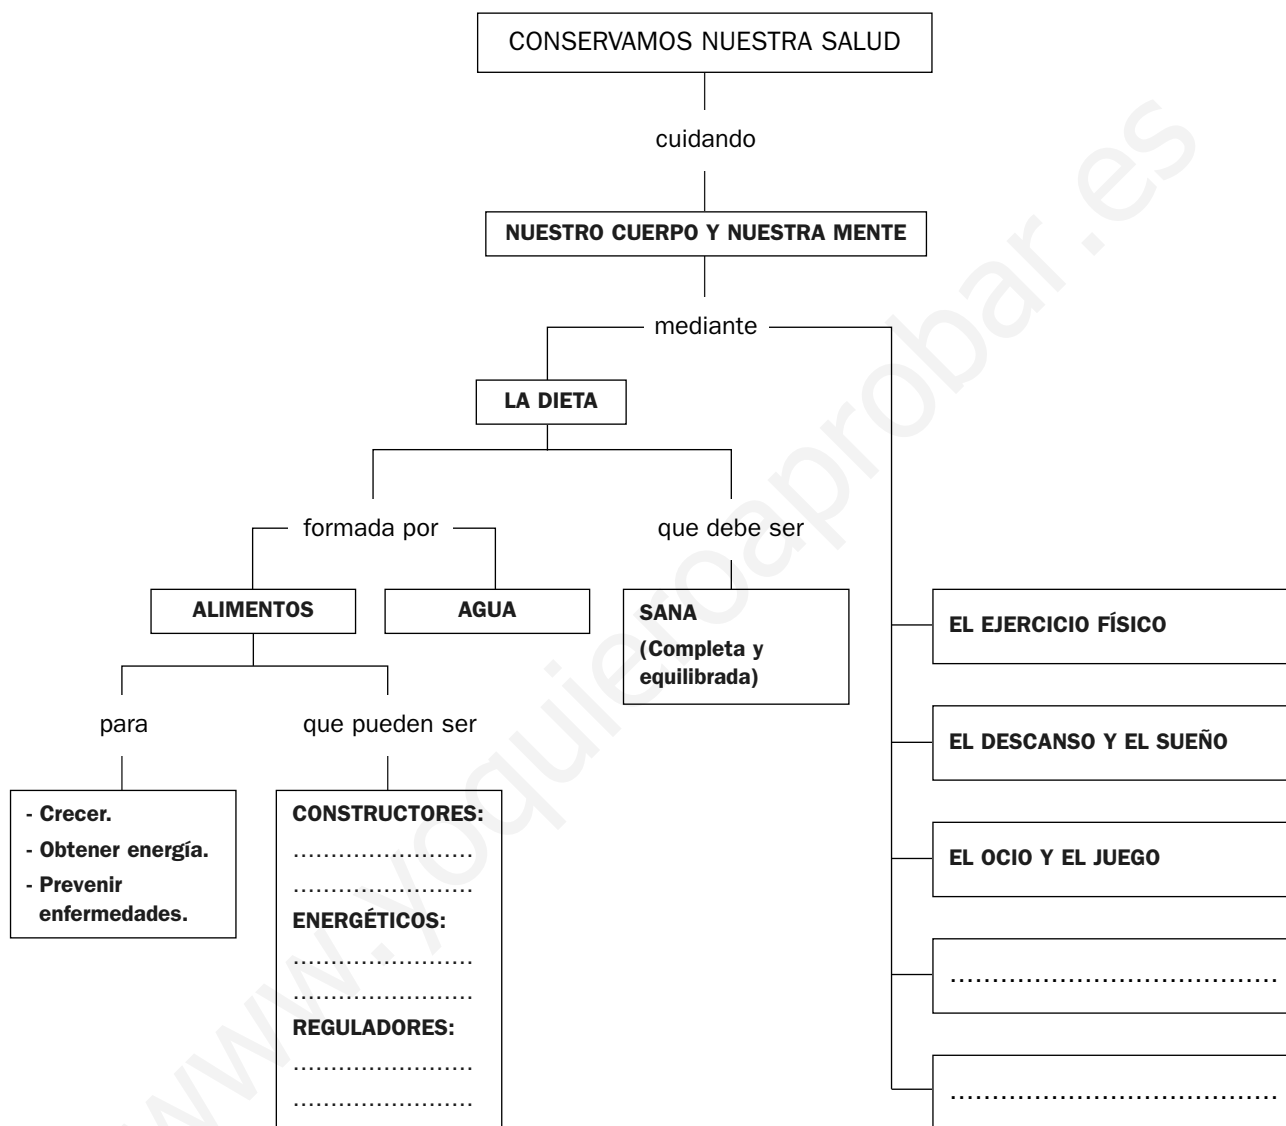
CONSERVAMOS NUESTRA SALUD

cuidando

NUESTRO CUERPO Y NUESTRA MENTE

mediante

LA DIETA

formada por

que debe ser

ALIMENTOS

AGUA

SANA (Completa y equilibrada)

para

que pueden ser

- Crecer.
- Obtener energía.
- Prevenir enfermedades.

CONSTRUCTORES:
……………………
……………………
ENERGÉTICOS:
……………………
……………………
REGULADORES:
……………………
……………………

EL EJERCICIO FÍSICO

EL DESCANSO Y EL SUEÑO

EL OCIO Y EL JUEGO

……………………………………

……………………………………

www.yoquieroaprobar.es